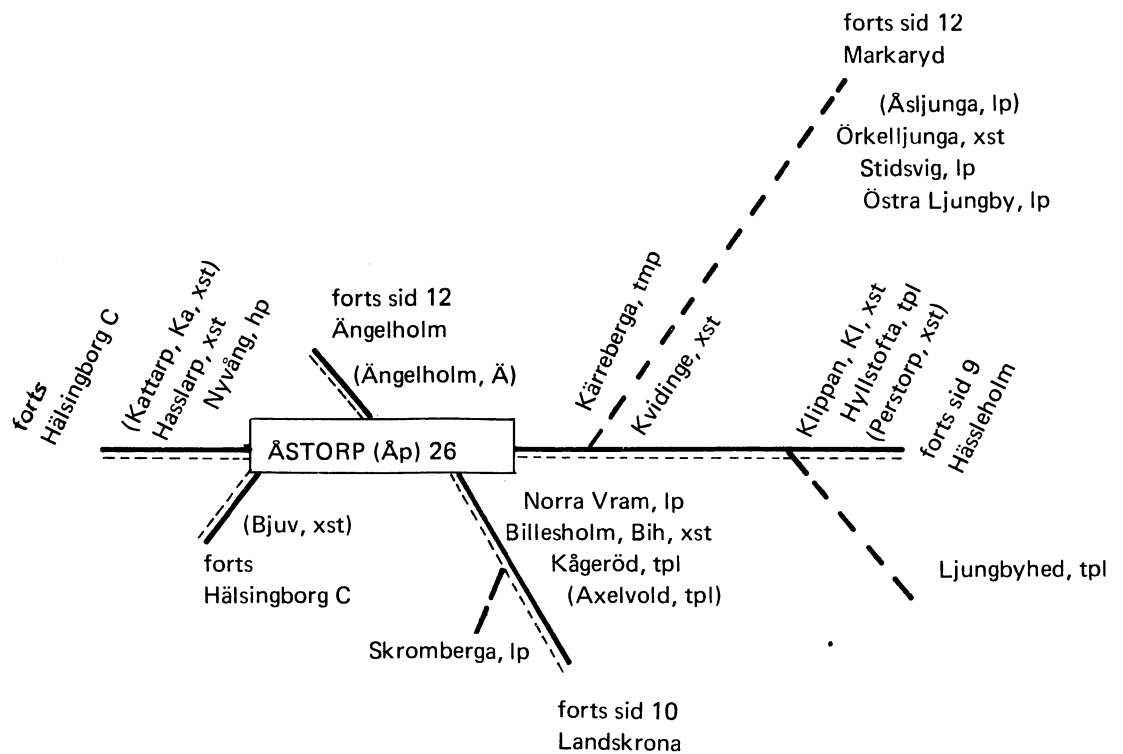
forts sid 12
Markaryd

(Åsljunga, lp)
Örkelljunga, xst
Stidsvig, lp
Östra Ljungby, lp

forts
Hälsingborg C

(Kattarp, Ka, xst)
Hasslarp, xst
Nyvång, hp

forts sid 12
Ängelholm

(Ängelholm, Ä)

Kärreberga, tmp
Kvidinge, xst

Klippan, Kl, xst
Hyllstofta, tpl
(Perstorp, xst)

forts sid 9
Hässleholm

ÅSTORP (Åp) 26

(Bjuv, xst)

forts
Hälsingborg C

Norra Vram, lp
Billesholm, Bih, xst
Kågeröd, tpl
(Axelvold, tpl)

Ljungbyhed, tpl

Skromberga, lp

forts sid 10
Landskrona